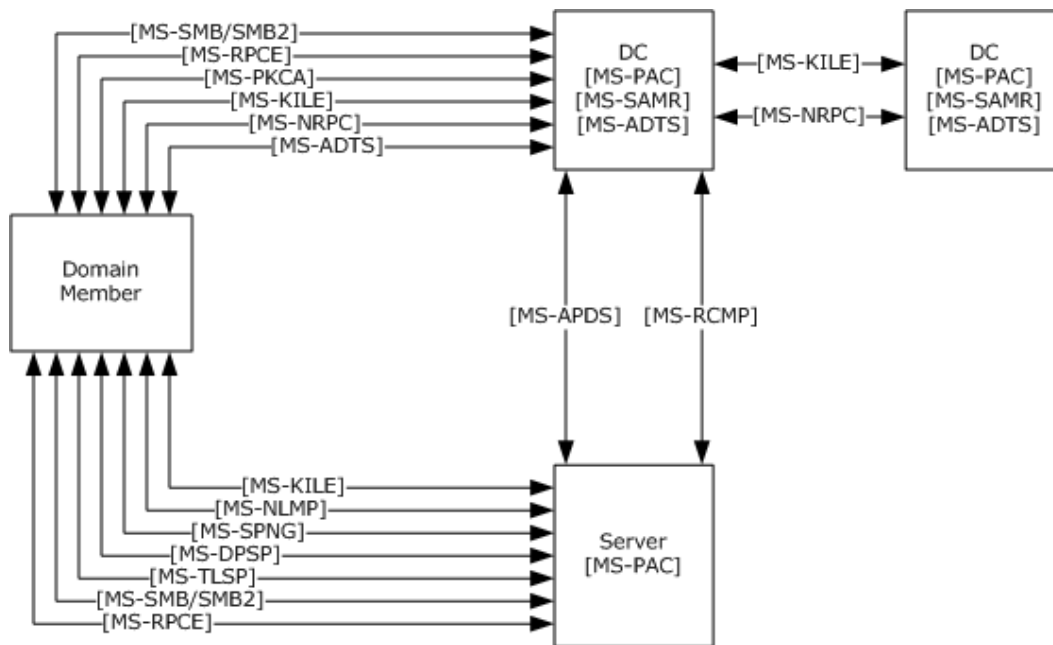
[MS-SMB/SMB2]
[MS-RPCE]
[MS-PKCA]
[MS-KILE]
[MS-NRPC]
[MS-ADTS]

DC
[MS-PAC]
[MS-SAMR]
[MS-ADTS]

[MS-KILE]
[MS-NRPC]

DC
[MS-PAC]
[MS-SAMR]
[MS-ADTS]

Domain Member

[MS-APDS]
[MS-RCMP]

[MS-KILE]
[MS-NLMP]
[MS-SPNG]
[MS-DPSP]
[MS-TLSP]
[MS-SMB/SMB2]
[MS-RPCE]

Server
[MS-PAC]